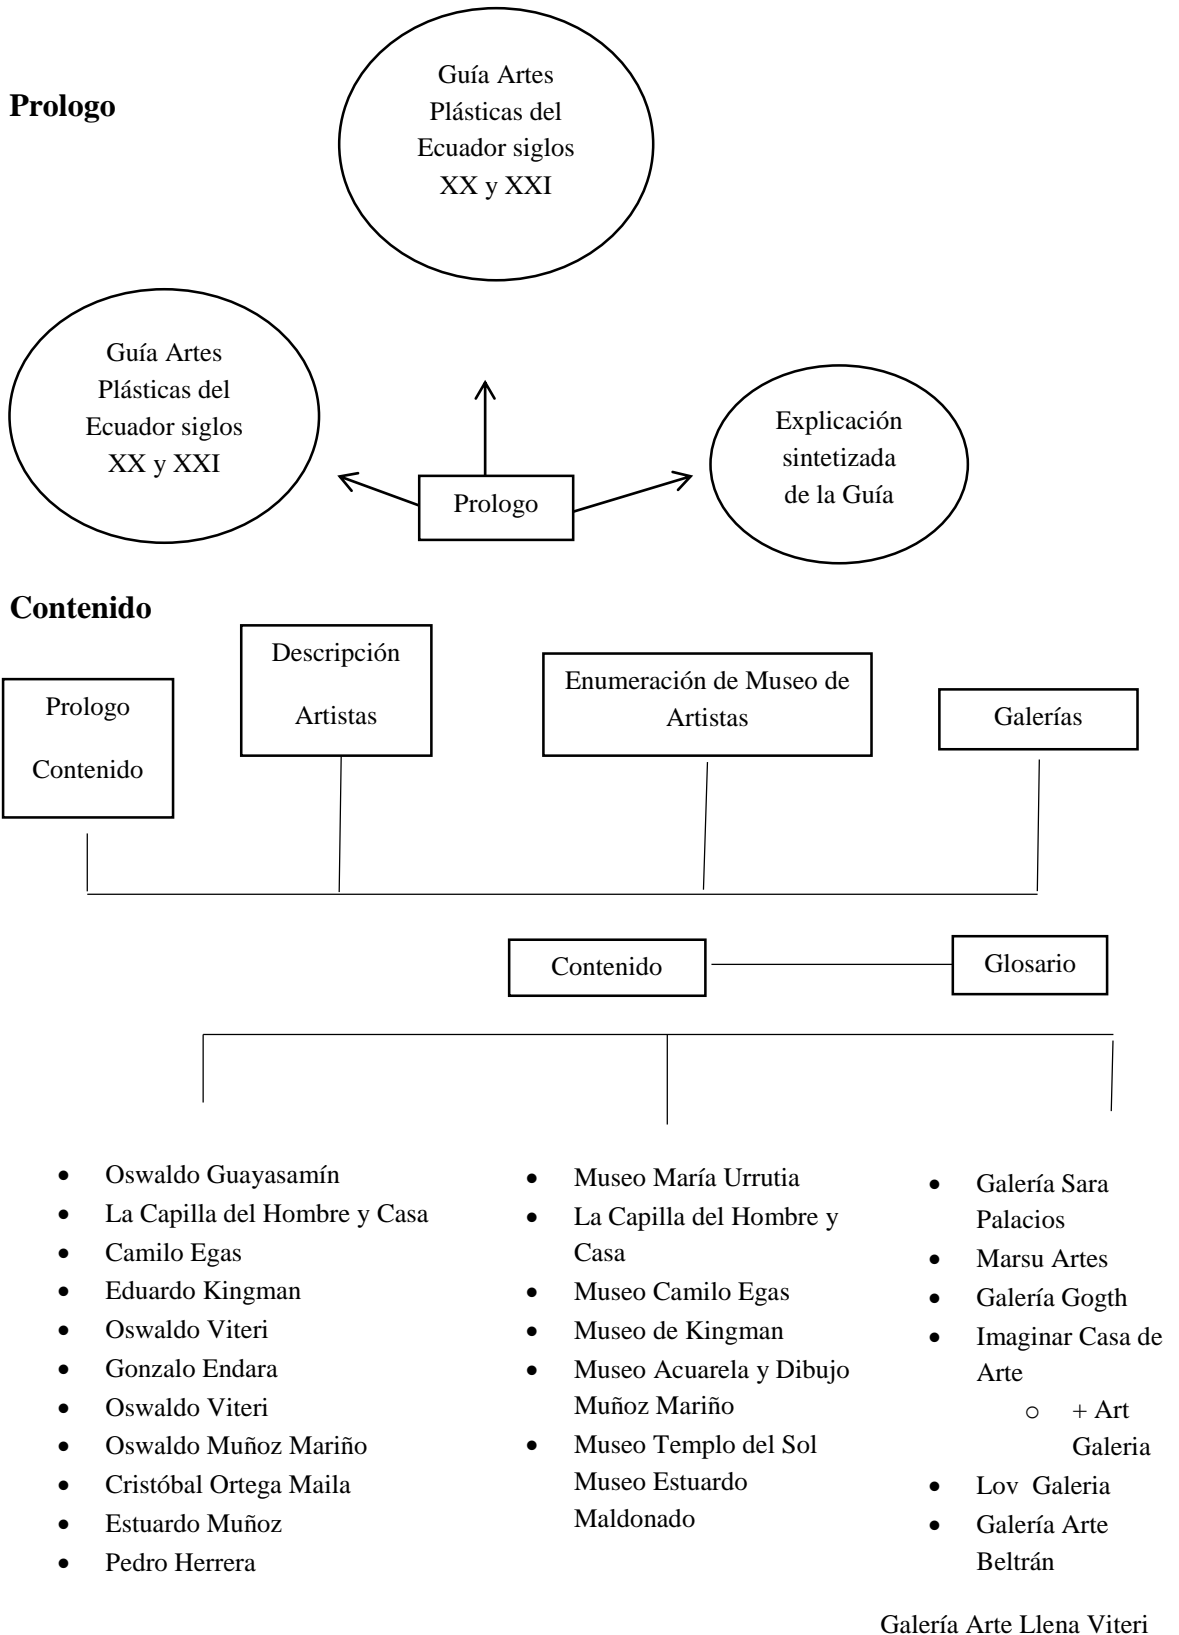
Prologo

Guía Artes Plásticas del Ecuador siglos XX y XXI

Guía Artes Plásticas del Ecuador siglos XX y XXI

Prologo

Explicación sintetizada de la Guía

Contenido

Prologo

Contenido

Descripción

Artistas

Enumeración de Museo de Artistas

Galerías

Contenido

Glosario

- Oswaldo Guayasamín
- La Capilla del Hombre y Casa
- Camilo Egas
- Eduardo Kingman
- Oswaldo Viteri
- Gonzalo Endara
- Oswaldo Viteri
- Oswaldo Muñoz Mariño
- Cristóbal Ortega Maila
- Estuardo Muñoz
- Pedro Herrera

- Museo María Urrutia
- La Capilla del Hombre y Casa
- Museo Camilo Egas
- Museo de Kingman
- Museo Acuarela y Dibujo Muñoz Mariño
- Museo Templo del Sol Museo Estuardo Maldonado

- Galería Sara Palacios
- Marsu Artes
- Galería Gogth
- Imaginar Casa de Arte
  - + Art Galeria
- Lov Galeria
- Galería Arte Beltrán

Galería Arte Llena Viteri